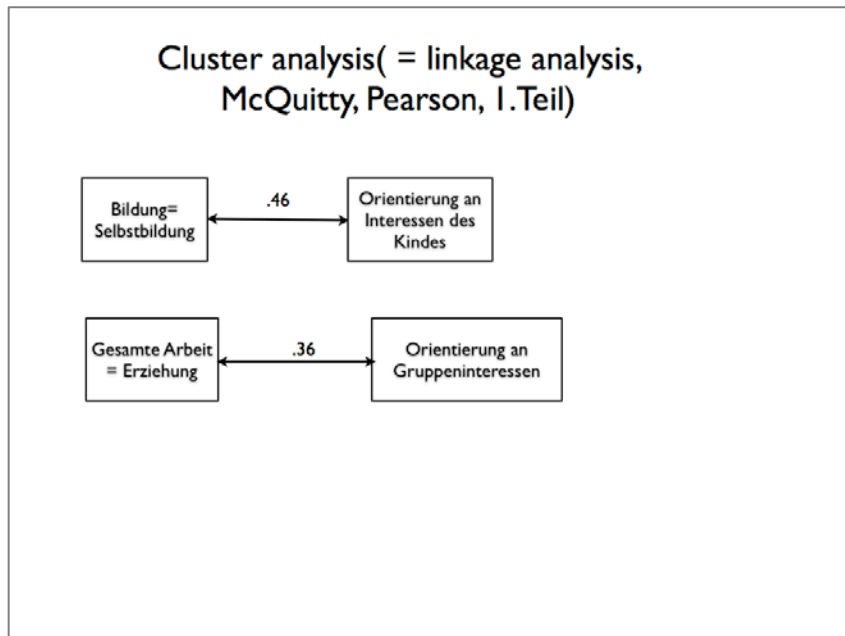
Cluster analysis( = linkage analysis, McQuitty, Pearson, 1.Teil)

Bildung= Selbstbildung

.46

Orientierung an Interessen des Kindes

Gesamte Arbeit = Erziehung

.36

Orientierung an Gruppeninteressen